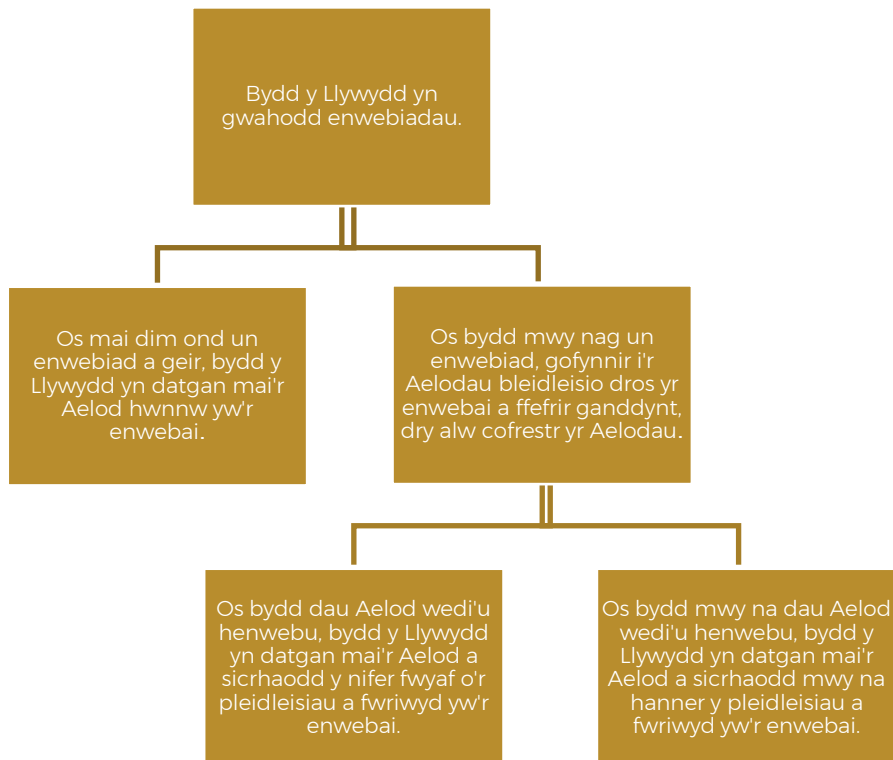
Bydd y Llywydd yn gwahodd enwebiadau.

Os mai dim ond un enwebiad a geir, bydd y Llywydd yn datgan mai'r Aelod hwnnw yw'r enwebai.

Os bydd mwy nag un enwebiad, gofynnir i'r Aelodau bleidleisio dros yr enwebai a ffefrir ganddynt, dry alw cofrestr yr Aelodau.

Os bydd dau Aelod wedi'u henwebu, bydd y Llywydd yn datgan mai'r Aelod a sicrhaodd y nifer fwyaf o'r pleidleisiau a fwriwyd yw'r enwebai.

Os bydd mwy na dau Aelod wedi'u henwebu, bydd y Llywydd yn datgan mai'r Aelod a sicrhaodd mwy na hanner y pleidleisiau a fwriwyd yw'r enwebai.